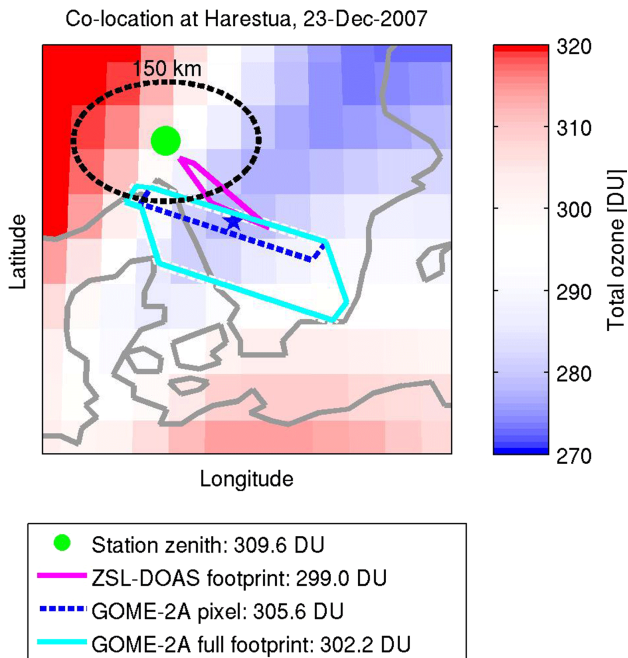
Co-location at Harestua, 23-Dec-2007

150 km

Latitude

Longitude

320
310
300
290
280
270

Total ozone [DU]

Station zenith: 309.6 DU
ZSL-DOAS footprint: 299.0 DU
GOME-2A pixel: 305.6 DU
GOME-2A full footprint: 302.2 DU